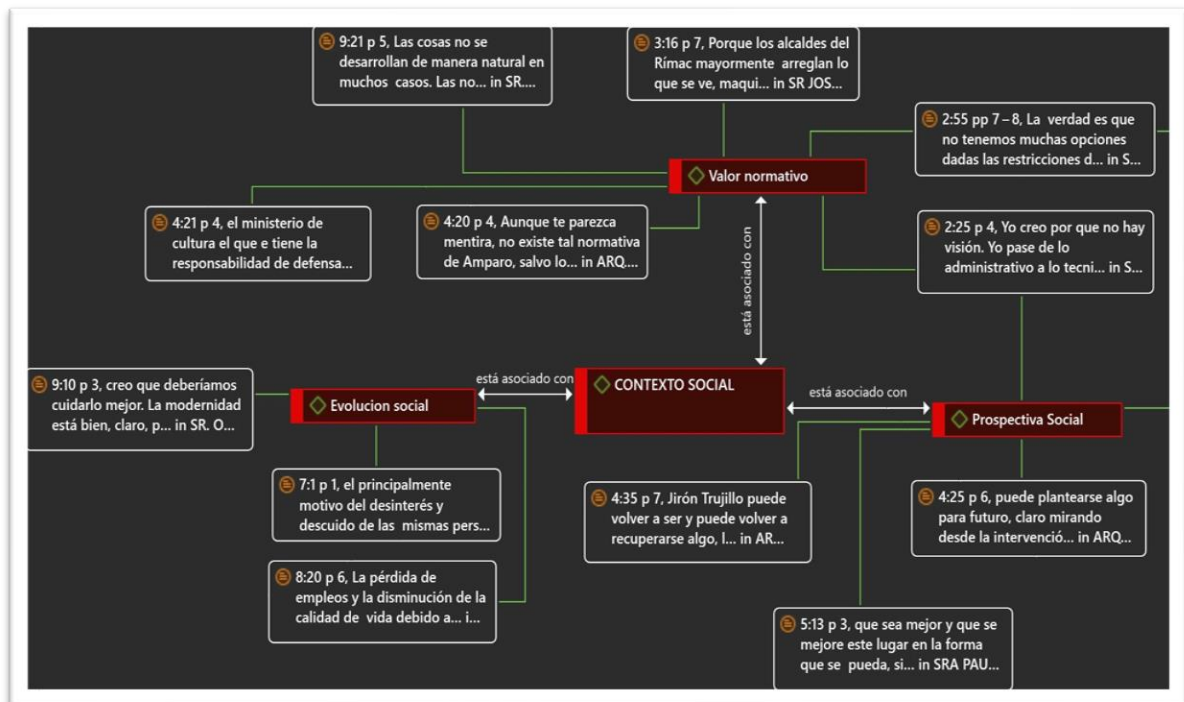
9:21 p 5, Las cosas no se desarrollan de manera natural en muchos casos. Las no... in SR....

3:16 p 7, Porque los alcaldes del Rímac mayormente arreglan lo que se ve, maqui... in SR JOS...

2:55 pp 7 – 8, La verdad es que no tenemos muchas opciones dadas las restricciones d... in S...

Valor normativo

4:21 p 4, el ministerio de cultura el que e tiene la responsabilidad de defensa...

4:20 p 4, Aunque te parezca mentira, no existe tal normativa de Amparo, salvo lo... in ARQ....

está asociado con

2:25 p 4, Yo creo por que no hay visión. Yo pase de lo administrativo a lo tecni... in S...

9:10 p 3, creo que deberíamos cuidarlo mejor. La modernidad está bien, claro, p... in SR. O...

Evolucion social

está asociado con

CONTEXTO SOCIAL

está asociado con

Prospectiva Social

7:1 p 1, el principalmente motivo del desinterés y descuido de las mismas pers...

4:35 p 7, Jirón Trujillo puede volver a ser y puede volver a recuperarse algo, l... in AR...

4:25 p 6, puede plantearse algo para futuro, claro mirando desde la intervenció... in ARQ...

8:20 p 6, La pérdida de empleos y la disminución de la calidad de vida debido a... i...

5:13 p 3, que sea mejor y que se mejore este lugar en la forma que se pueda, si... in SRA PAU...